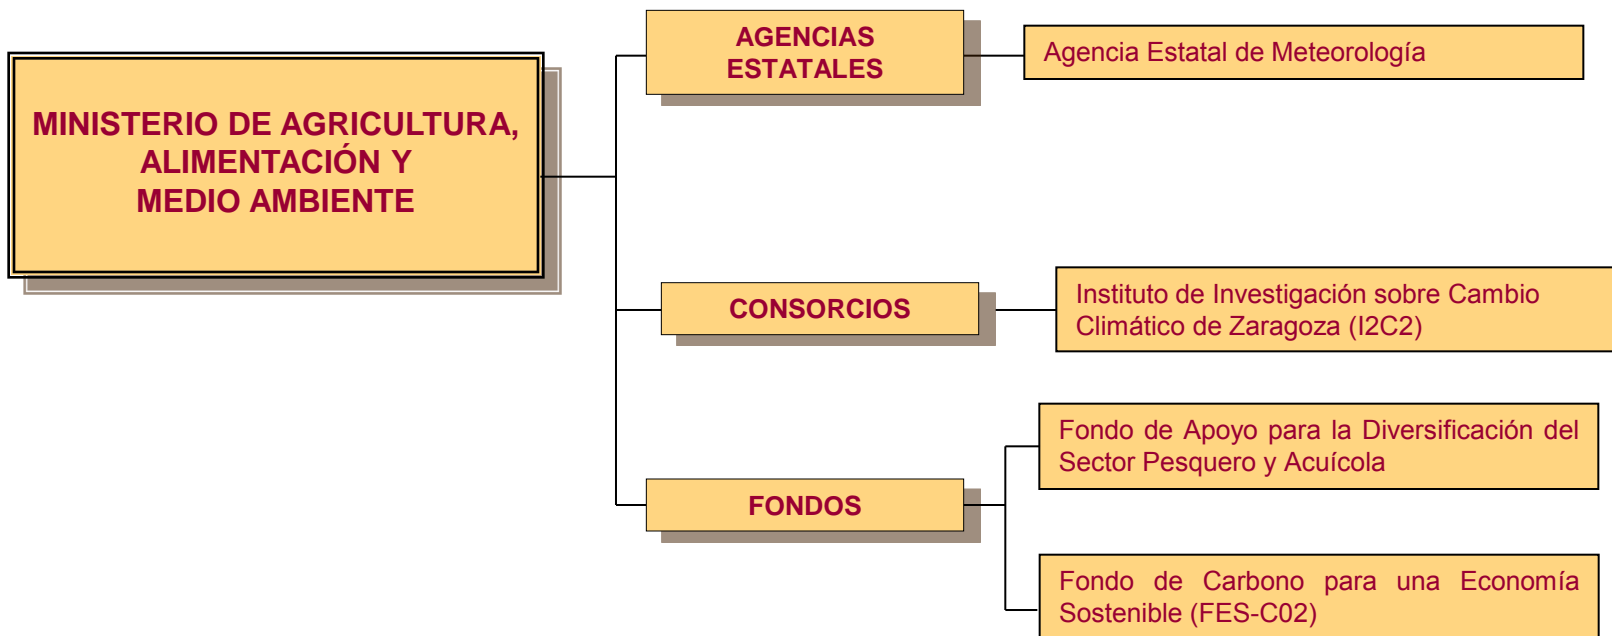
MINISTERIO DE AGRICULTURA, ALIMENTACIÓN Y MEDIO AMBIENTE

AGENCIAS ESTATALES

Agencia Estatal de Meteorología

CONSORCIOS

Instituto de Investigación sobre Cambio Climático de Zaragoza (I2C2)

FONDOS

Fondo de Apoyo para la Diversificación del Sector Pesquero y Acuícola

Fondo de Carbono para una Economía Sostenible (FES-C02)